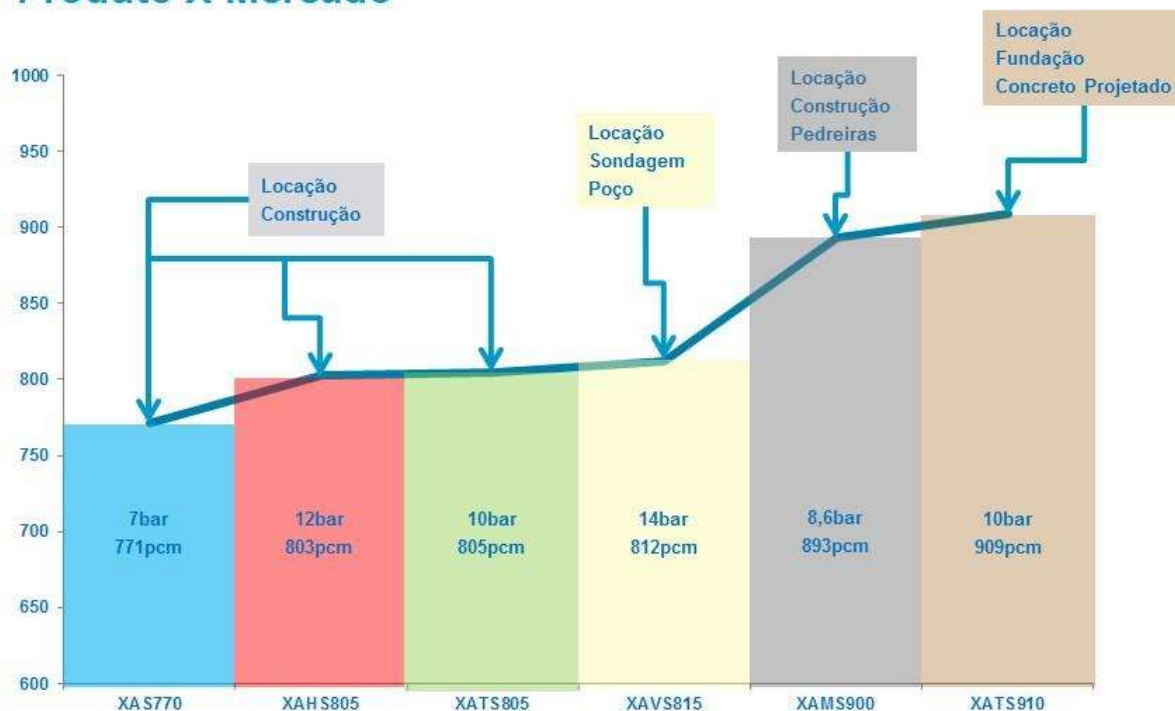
Produto X Mercado

1000
950
900
850
800
750
700
650
600

Locação
Construção

Locação
Sondagem
Poço

Locação
Construção
Pedreiras

Locação
Fundação
Concreto Projetado

7bar
771pcm

12bar
803pcm

10bar
805pcm

14bar
812pcm

8,6bar
893pcm

10bar
909pcm

XAS770
XAHS805
XATS805
XAVS815
XAMS900
XATS910